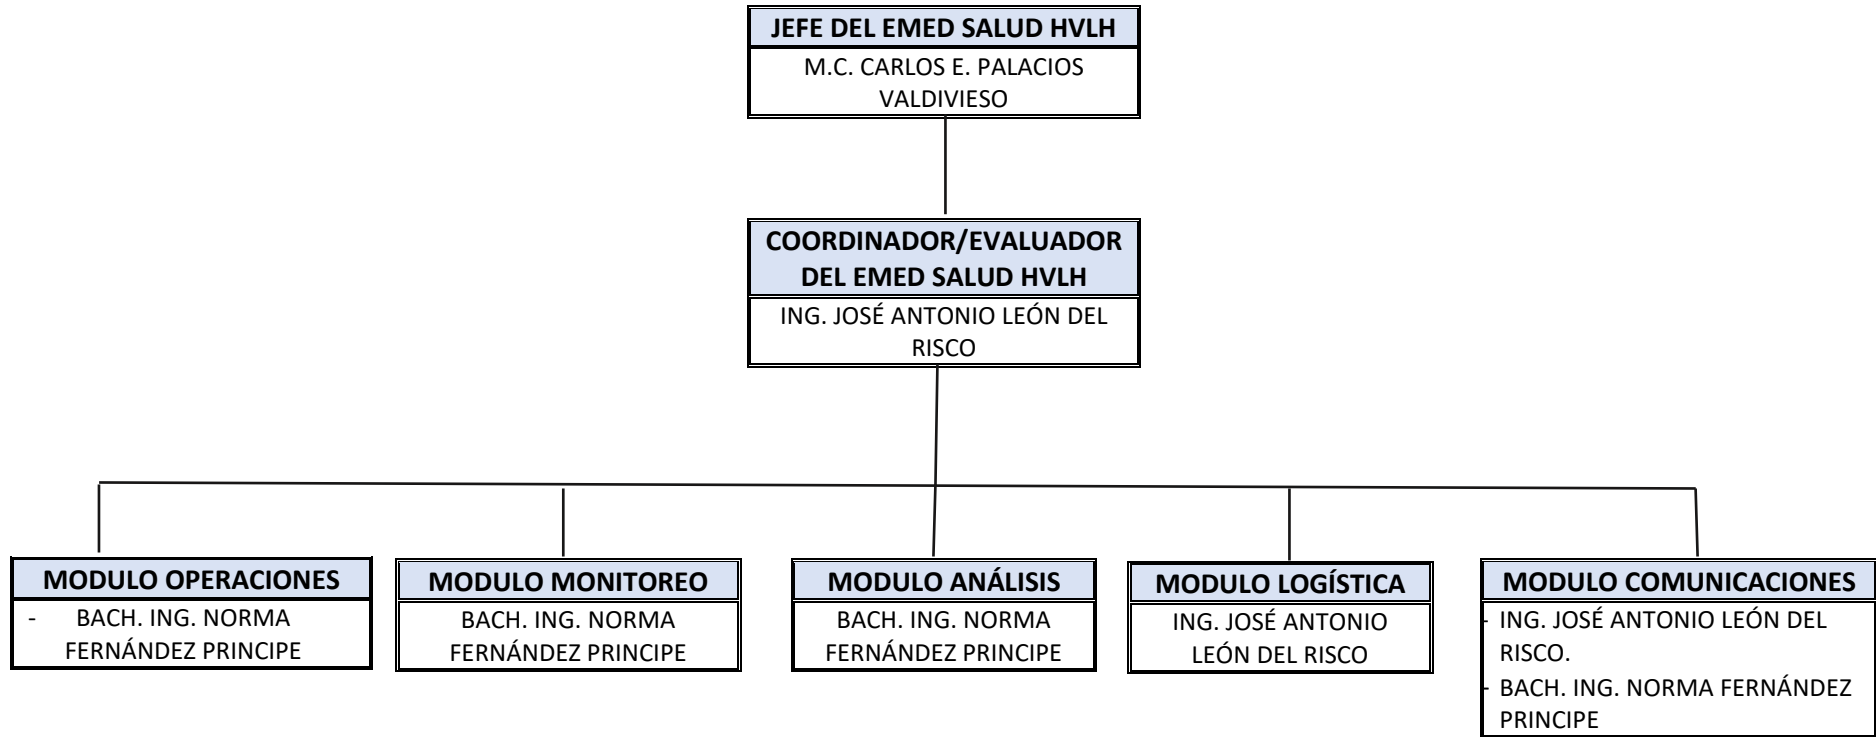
JEFE DEL EMED SALUD HVLH
M.C. CARLOS E. PALACIOS VALDIVIESO

COORDINADOR/EVALUADOR DEL EMED SALUD HVLH
ING. JOSÉ ANTONIO LEÓN DEL RISCO

MODULO OPERACIONES
- BACH. ING. NORMA FERNÁNDEZ PRINCIPE

MODULO MONITOREO
BACH. ING. NORMA FERNÁNDEZ PRINCIPE

MODULO ANÁLISIS
BACH. ING. NORMA FERNÁNDEZ PRINCIPE

MODULO LOGÍSTICA
ING. JOSÉ ANTONIO LEÓN DEL RISCO

MODULO COMUNICACIONES
- ING. JOSÉ ANTONIO LEÓN DEL RISCO.
- BACH. ING. NORMA FERNÁNDEZ PRINCIPE